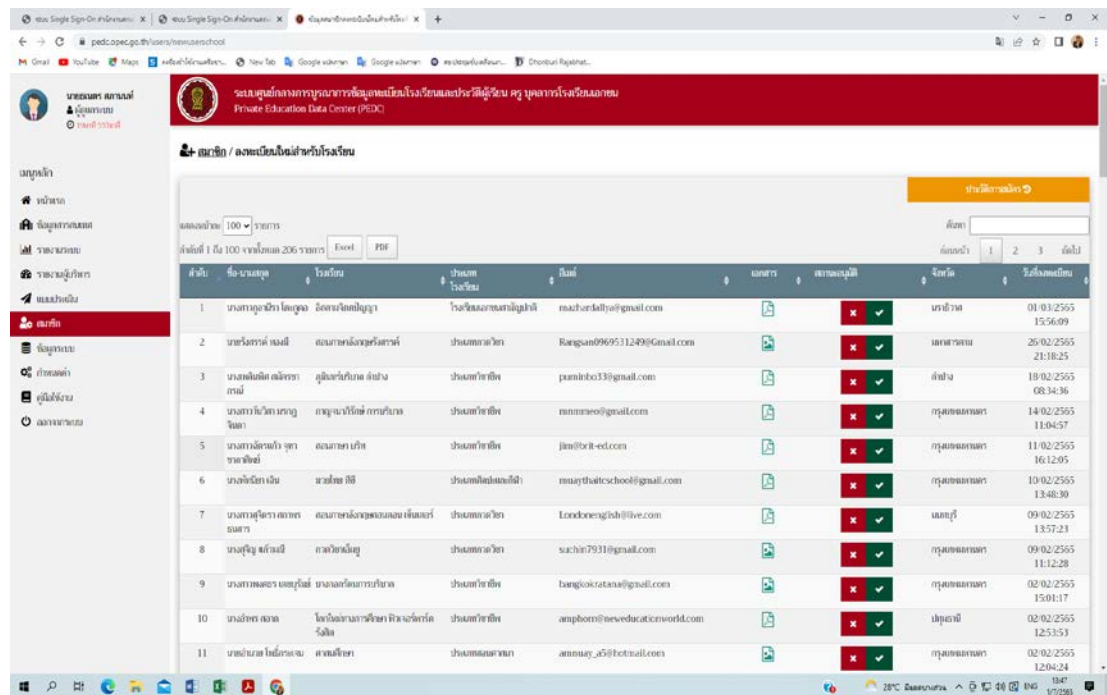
pedc.opec.go.th/users/newuserschool

ระบบศูนย์กลางการบูรณาการข้อมูลทะเบียนโรงเรียนและประวัติผู้เรียน ครู บุคลากรโรงเรียนเอกชน
Private Education Data Center (PEDC)

เมนูหลัก
หน้าแรก
ข้อมูลการศึกษา
รายงานระบบ
รายงานผู้บริหาร
แบบประเมิน
สมาชิก
ข้อมูลระบบ
กำหนดค่า
คู่มือใช้งาน
ออกจากระบบ

สมาชิก / ลงทะเบียนใหม่สำหรับโรงเรียน

นำเข้าข้อมูลสมาชิก

แสดงหน้าละ 100 รายการ
ลำดับที่ 1 ถึง 100 จากทั้งหมด 206 รายการ Excel PDF
ค้นหา
ก่อนหน้า 1 2 3 ถัดไป

| ลำดับ | ชื่อ-นามสกุล | โรงเรียน | ประเภทโรงเรียน | อีเมล์ | เอกสาร | สถานะอนุมัติ | จังหวัด | วันที่ลงทะเบียน |
|---|---|---|---|---|---|---|---|---|
| 1 | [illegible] | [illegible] | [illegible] | mazhardaliya@gmail.com | | | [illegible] | 01/03/2565 15:56:09 |
| 2 | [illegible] | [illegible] | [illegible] | Rangsan0969531249@Gmail.com | | | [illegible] | 26/02/2565 21:18:25 |
| 3 | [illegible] | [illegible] | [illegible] | puminbo33@gmail.com | | | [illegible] | 18/02/2565 08:34:36 |
| 4 | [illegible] | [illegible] | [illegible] | mmmmeo@gmail.com | | | กรุงเทพมหานคร | 14/02/2565 11:04:57 |
| 5 | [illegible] | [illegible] | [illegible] | jim@brit-ed.com | | | กรุงเทพมหานคร | 11/02/2565 16:12:05 |
| 6 | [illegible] | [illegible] | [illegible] | muaythaitcschool@gmail.com | | | กรุงเทพมหานคร | 10/02/2565 13:48:30 |
| 7 | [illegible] | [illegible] | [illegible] | Londonenglish@live.com | | | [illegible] | 09/02/2565 13:57:23 |
| 8 | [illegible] | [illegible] | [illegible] | suchin7931@gmail.com | | | กรุงเทพมหานคร | 09/02/2565 11:12:28 |
| 9 | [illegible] | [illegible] | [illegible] | bangkokratana@gmail.com | | | กรุงเทพมหานคร | 02/02/2565 15:01:17 |
| 10 | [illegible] | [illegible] | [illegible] | amphorn@neweducationworld.com | | | ปทุมธานี | 02/02/2565 12:53:53 |
| 11 | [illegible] | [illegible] | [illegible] | ammuay_a5@hotmail.com | | | กรุงเทพมหานคร | 02/02/2565 12:04:24 |

28°C ENG 13:47 1/7/2565